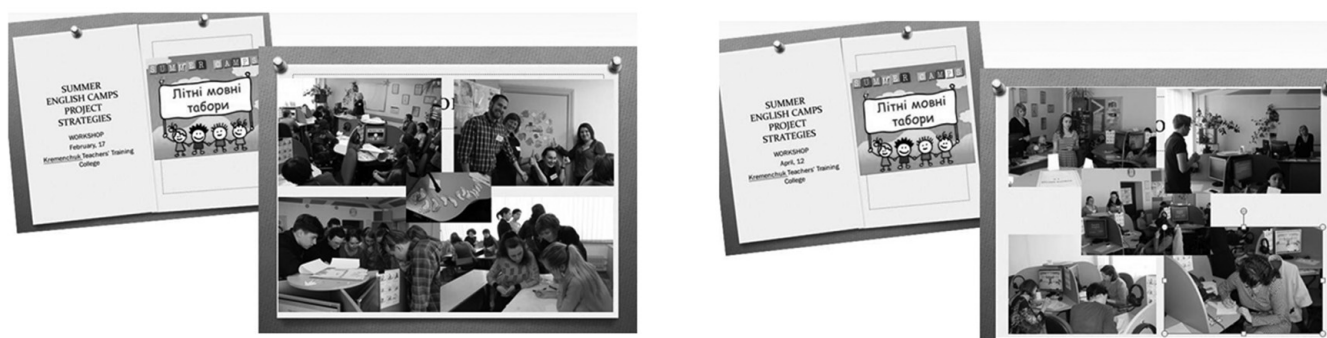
SUMMER ENGLISH CAMPS PROJECT STRATEGIES

WORKSHOP
February, 17
Kremenchuk Teachers' Training College

SUMMER CAMPS

Літні мовні табори

SUMMER ENGLISH CAMPS PROJECT STRATEGIES

WORKSHOP
April, 12
Kremenchuk Teachers' Training College

SUMMER CAMPS

Літні мовні табори